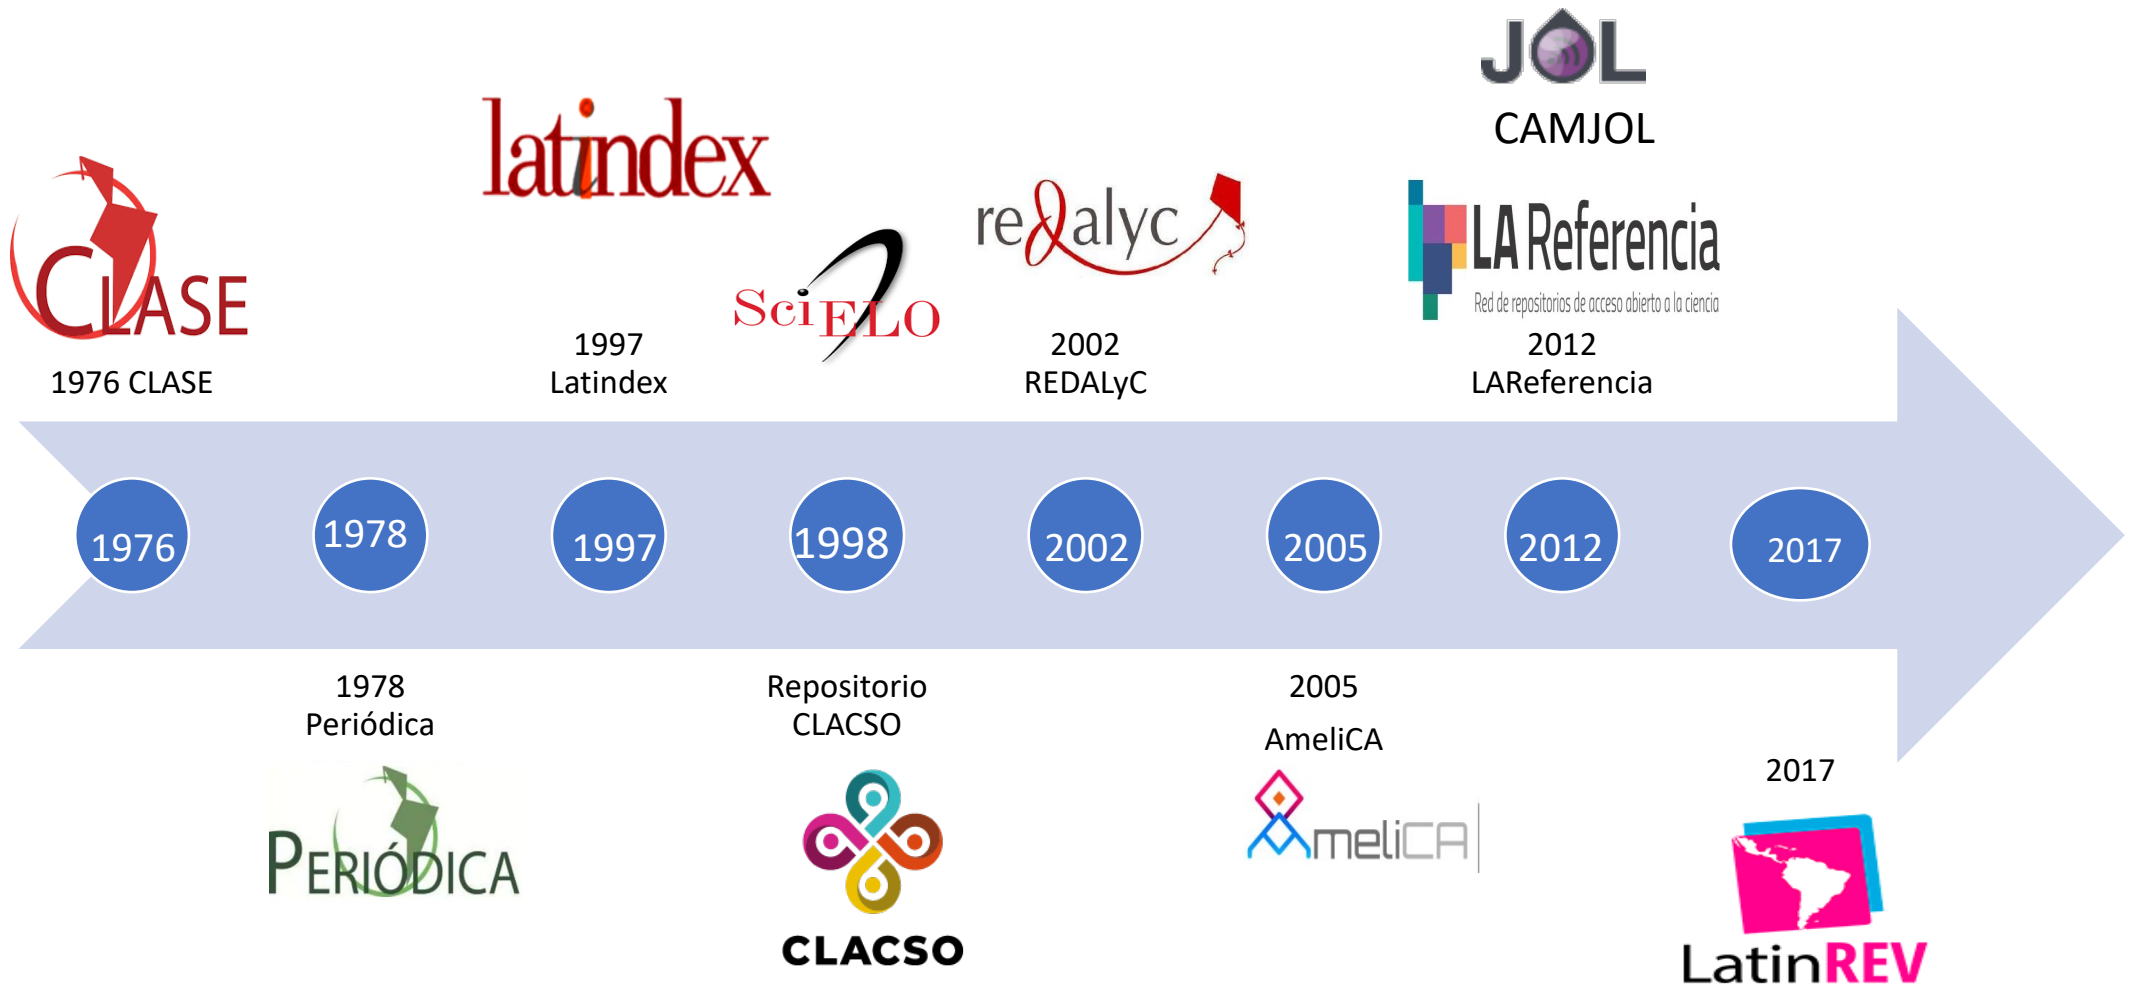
JOL
CAMJOL

CLASE
1976 CLASE

latindex
1997
Latindex

SciELO

redalyc
2002
REDALyC

LA Referencia
Red de repositorios de acceso abierto a la ciencia
2012
LAReferencia

1976
1978
1997
1998
2002
2005
2012
2017

1978
Periódica
PERIÓDICA

Repositorio
CLACSO
CLACSO

2005
AmeliCA
AmeliCA

2017
LatinREV